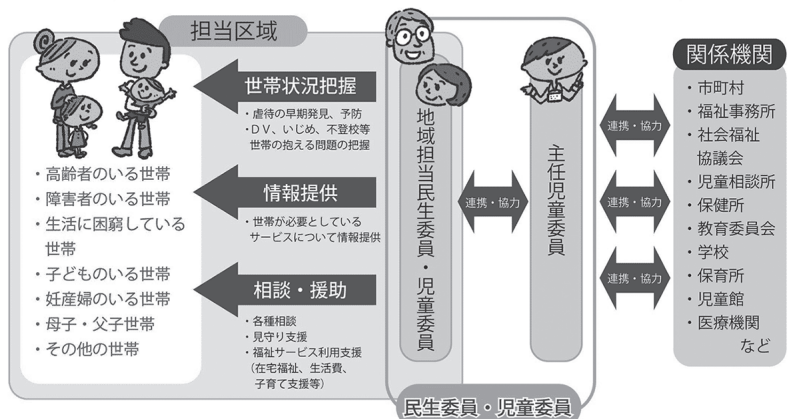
担当区域

・高齢者のいる世帯
・障害者のいる世帯
・生活に困窮している世帯
・子どものいる世帯
・妊産婦のいる世帯
・母子・父子世帯
・その他の世帯

世帯状況把握
・虐待の早期発見、予防
・DV、いじめ、不登校等世帯の抱える問題の把握

情報提供
・世帯が必要としているサービスについて情報提供

相談・援助
・各種相談
・見守り支援
・福祉サービス利用支援（在宅福祉、生活費、子育て支援等）

地域担当民生委員・児童委員

連携・協力

主任児童委員

民生委員・児童委員

連携・協力

連携・協力

連携・協力

関係機関
・市町村
・福祉事務所
・社会福祉協議会
・児童相談所
・保健所
・教育委員会
・学校
・保育所
・児童館
・医療機関
など